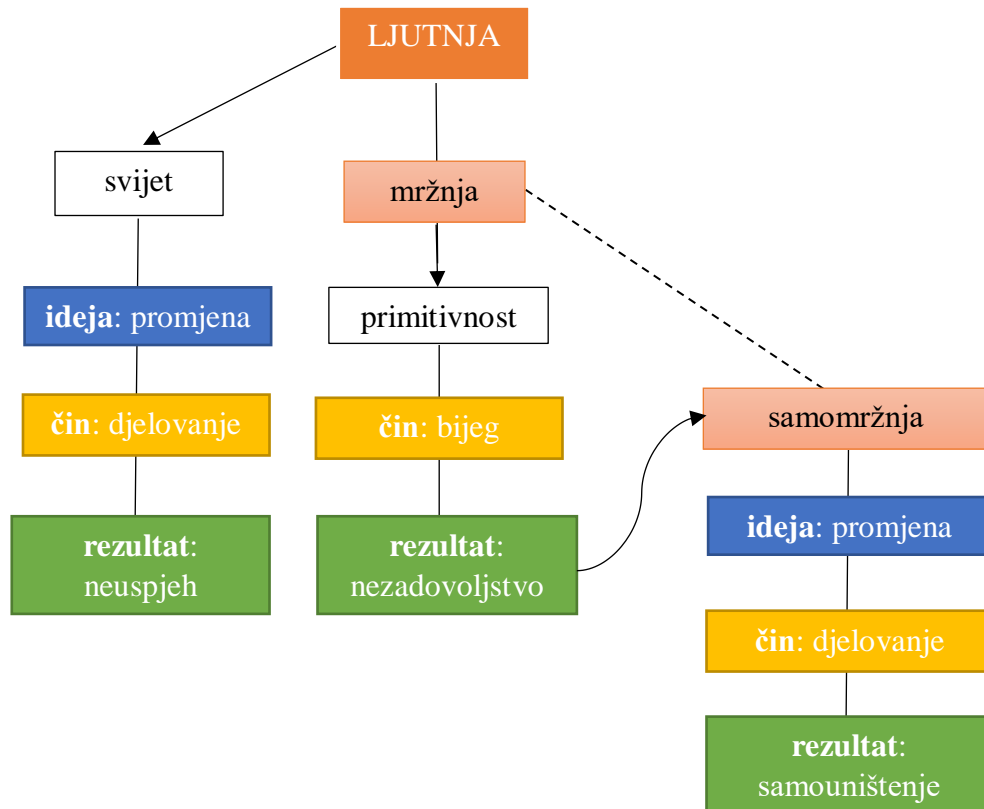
LJUTNJA

svijet

**ideja**: promjena

**čin**: djelovanje

**rezultat**: neuspjeh

mržnja

primitivnost

**čin**: bijeg

**rezultat**: nezadovoljstvo

samomržnja

**ideja**: promjena

**čin**: djelovanje

**rezultat**: samouništenje